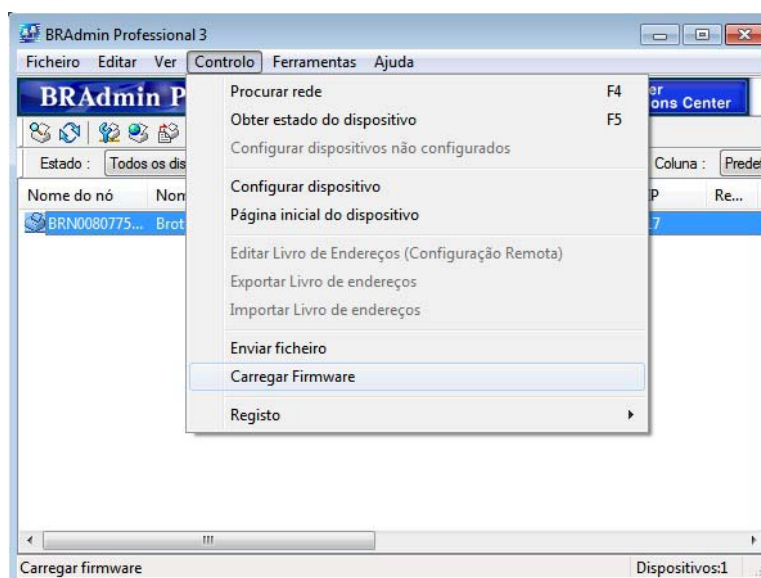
BRAdmin Professional 3

Ficheiro Editar Ver Controlo Ferramentas Ajuda

BRAdmin P

er ons Center

Estado : Todos os dis

Coluna : Predet

Nome do nó Nom

P Re...

BRN0080775... Brot

7

Procurar rede F4
Obter estado do dispositivo F5
Configurar dispositivos não configurados

Configurar dispositivo
Página inicial do dispositivo

Editar Livro de Endereços (Configuração Remota)
Exportar Livro de endereços
Importar Livro de endereços

Enviar ficheiro
Carregar Firmware

Registo

Carregar firmware

Dispositivos:1